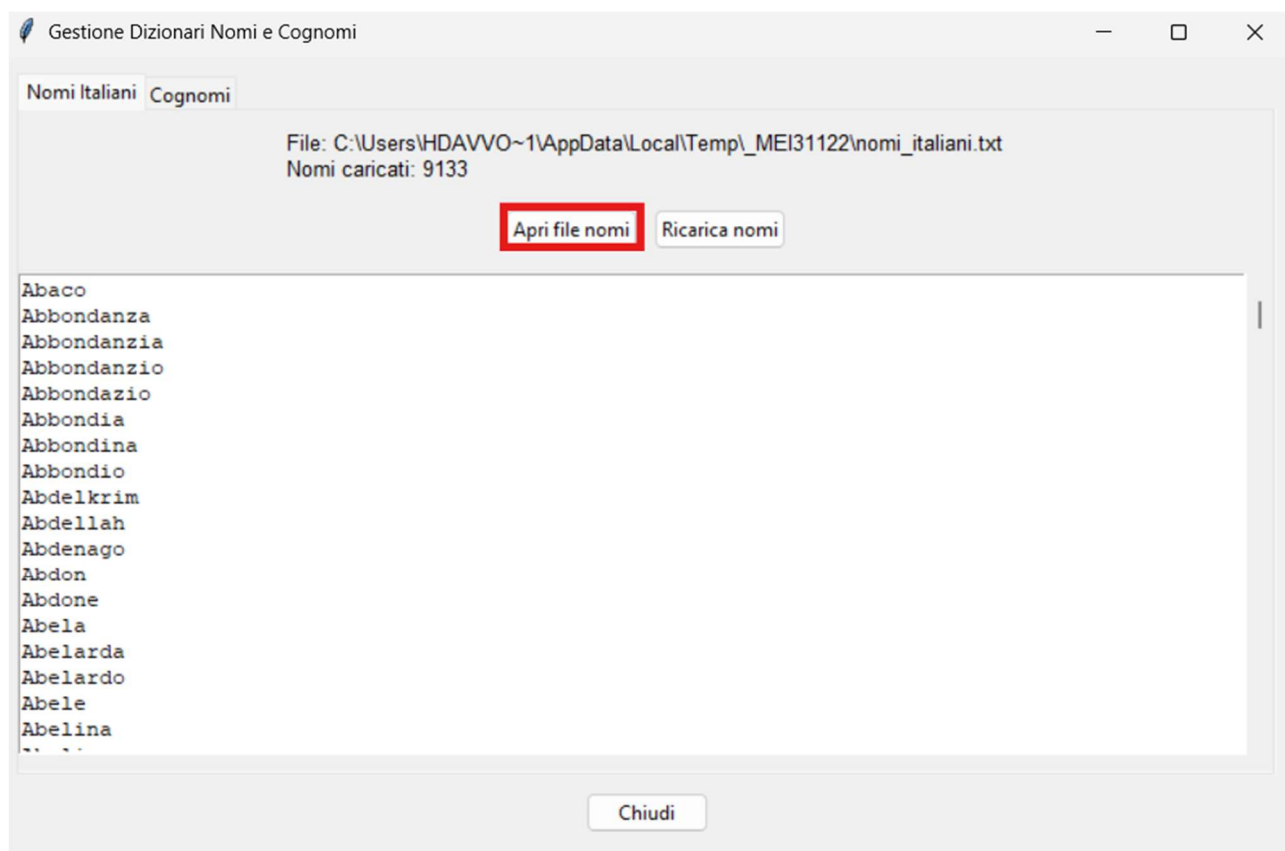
Gestione Dizionari Nomi e Cognomi

Nomi Italiani Cognomi

File: C:\Users\HDAVVO~1\AppData\Local\Temp\_MEI31122\nomi_italiani.txt
Nomi caricati: 9133

Apri file nomi Ricarica nomi

Abaco
Abbondanza
Abbondanzia
Abbondanzio
Abbondazio
Abbondia
Abbondina
Abbondio
Abdelkrim
Abdellah
Abdenago
Abdon
Abdone
Abela
Abelarda
Abelardo
Abele
Abelina
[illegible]

Chiudi